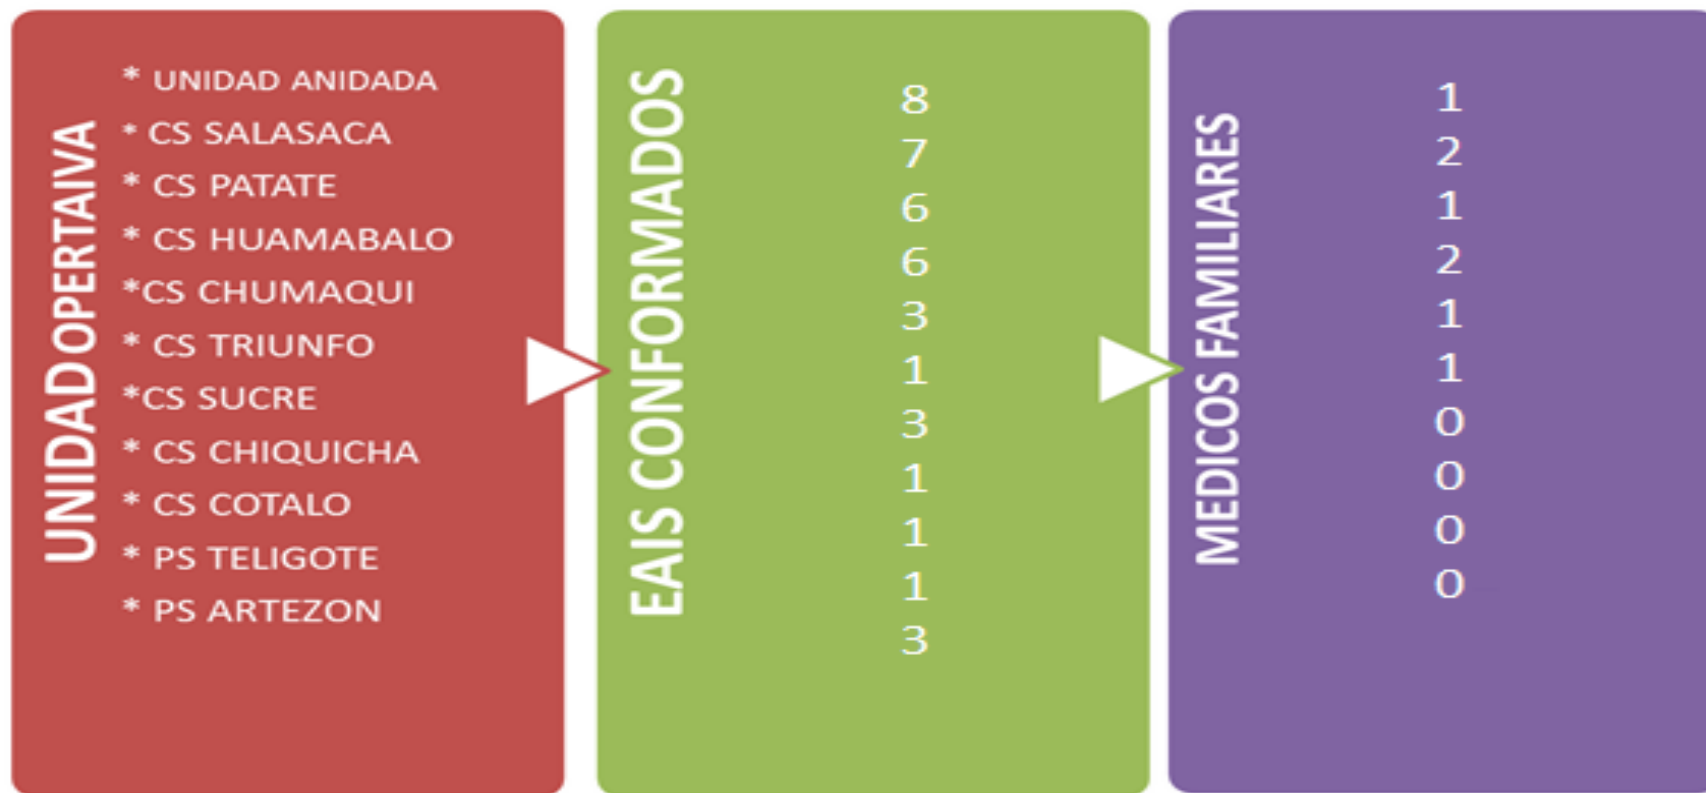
UNIDAD OPERTAIVA

* UNIDAD ANIDADA
* CS SALASACA
* CS PATATE
* CS HUAMABALO
*CS CHUMAQUI
* CS TRIUNFO
*CS SUCRE
* CS CHIQUICHA
* CS COTALO
* PS TELIGOTE
* PS ARTEZON

EAIS CONFORMADOS

8
7
6
6
3
1
3
1
1
1
3

MEDICOS FAMILIARES

1
2
1
2
1
1
0
0
0
0